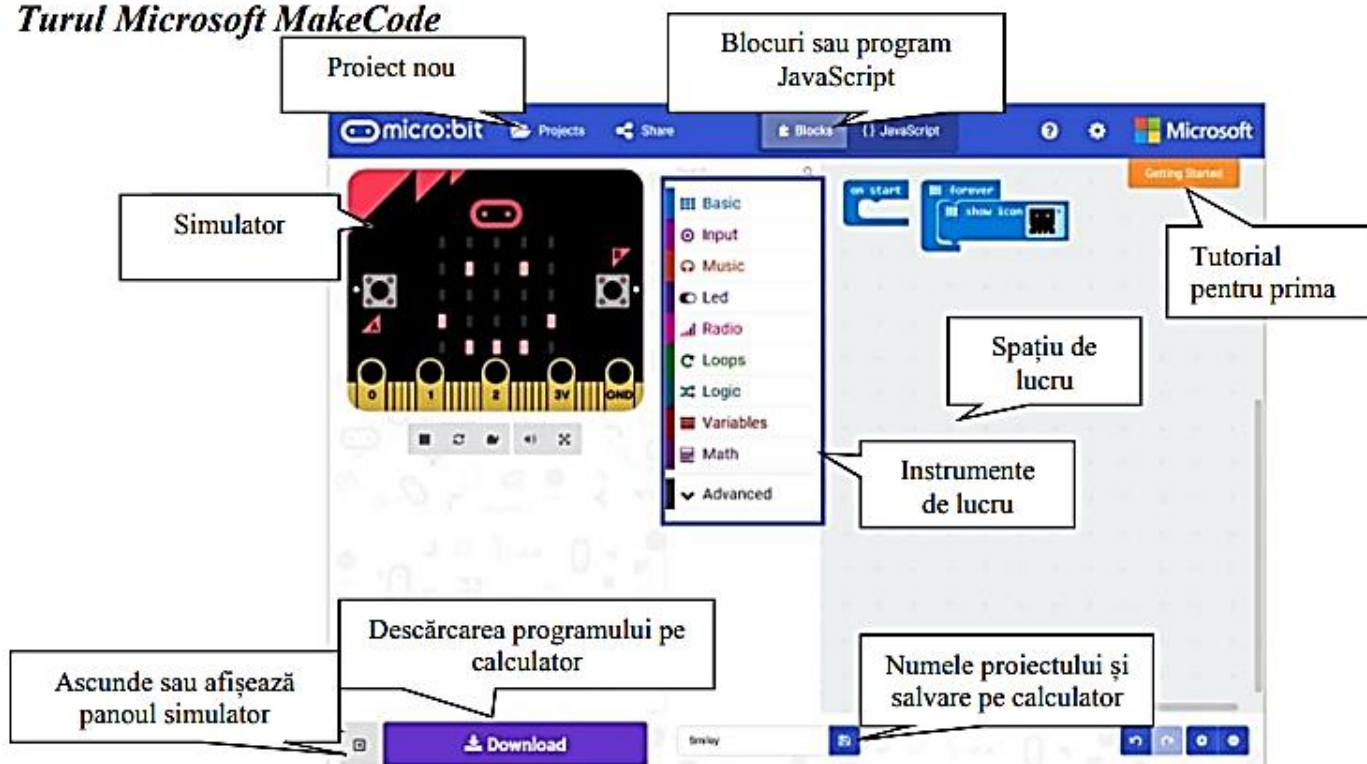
Turul Microsoft MakeCode

Proiect nou

Blocuri sau program JavaScript

micro:bit Projects Share Blocks {} JavaScript Microsoft

Getting Started

Simulator

0 1 2 3V GND

Basic
Input
Music
Led
Radio
Loops
Logic
Variables
Math
Advanced

on start
forever
show icon

Tutorial pentru prima

Spațiu de lucru

Instrumente de lucru

Descărcarea programului pe calculator

Numele proiectului și salvare pe calculator

Ascunde sau afișează panoul simulator

Download

Smiley